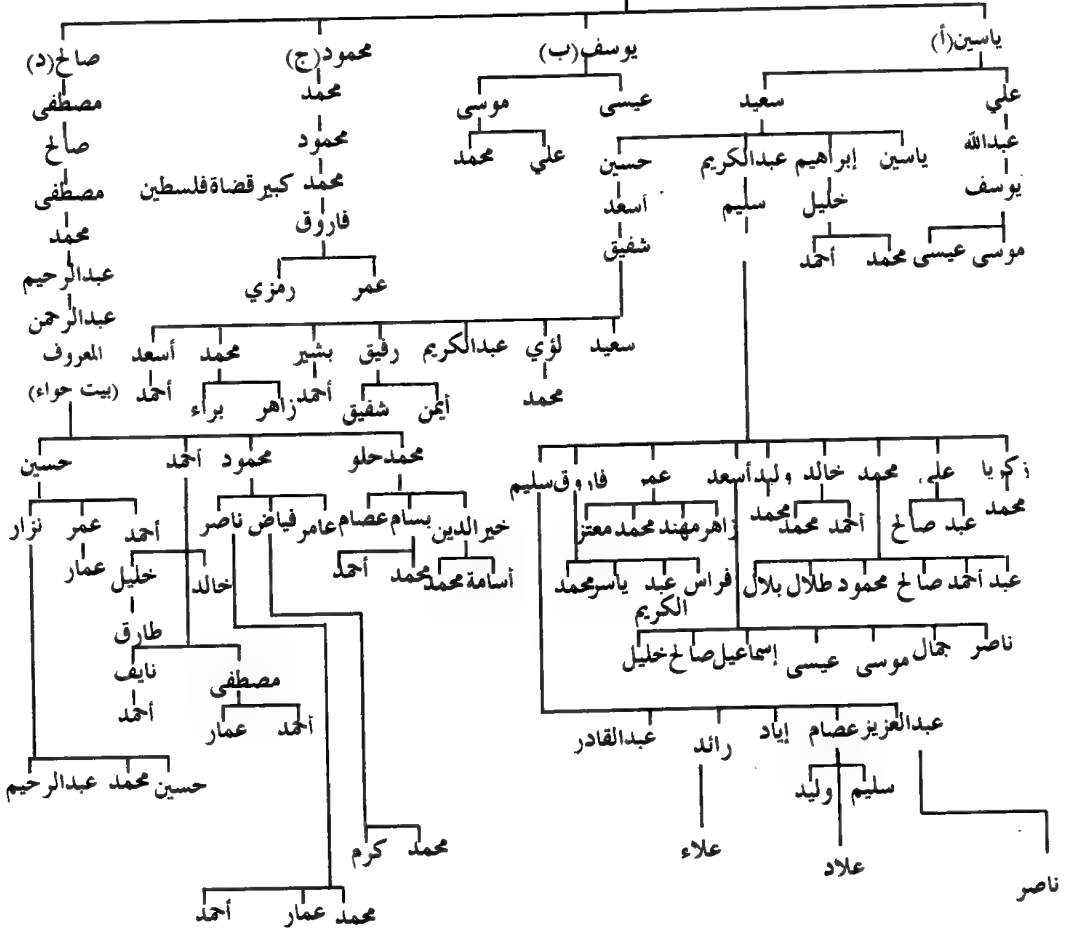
ياسين(أ) يوسف(ب) محمود(ج) صالح(د)

علي سعيد عيسى موسى محمد مصطفى

عبدالله ياسين إبراهيم عبدالكريم حسين علي محمد محمود صالح

يوسف خليل سليم أسعد محمد كبير قضاة فلسطين مصطفى

موسى عيسى محمد أحمد شفيق فاروق محمد

عمر رمزي عبدالرحيم

عبدالرحمن

سعيد لؤي عبدالكريم رفيق بشير محمد أسعد المعروف

محمد أيمن شفيق أحمد زاهر براء أحمد (بيت حواء)

محمدحلو محمود أحمد حسين

زكريا علي محمد خالد وليد أسعد عمر فاروق سليم

محمد عبد صالح أحمد محمد محمد زاهر مهند محمد معتز

عبد أحمد صالح محمود طلال بلال فراس عبد الكريم ياسر محمد

ناصر جمال موسى عيسى إسماعيل صالح خليل

عبدالعزيز عصام إياد رائد عبدالقادر

سليم وليد

ناصر علاء علاء

خيرالدين بسام عصام عامر فياض ناصر خالد أحمد عمر نزار

أسامة محمد محمد أحمد عمار خليل

طارق

نايف

أحمد

مصطفى

أحمد عمار

حسين محمد عبدالرحيم

محمد كرم

محمد عمار أحمد